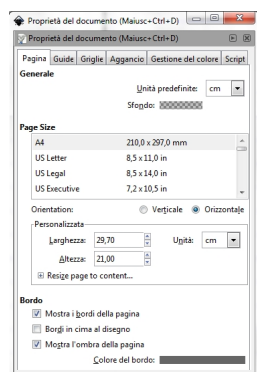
Proprietà del documento (Maiusc+Ctrl+D)

Proprietà del documento (Maiusc+Ctrl+D)

Pagina | Guide | Griglie | Aggancio | Gestione del colore | Script

Generale

Unità predefinite: cm

Sfondo:

Page Size

| | |
|---|---|
| A4 | 210,0 x 297,0 mm |
| US Letter | 8,5 x 11,0 in |
| US Legal | 8,5 x 14,0 in |
| US Executive | 7,2 x 10,5 in |

Orientation: Verticale Orizzontale

Personalizzata

Larghezza: 29,70 Unità: cm

Altezza: 21,00

Resize page to content...

Bordo

Mostra i bordi della pagina

Bordi in cima al disegno

Mostra l'ombra della pagina

Colore del bordo: